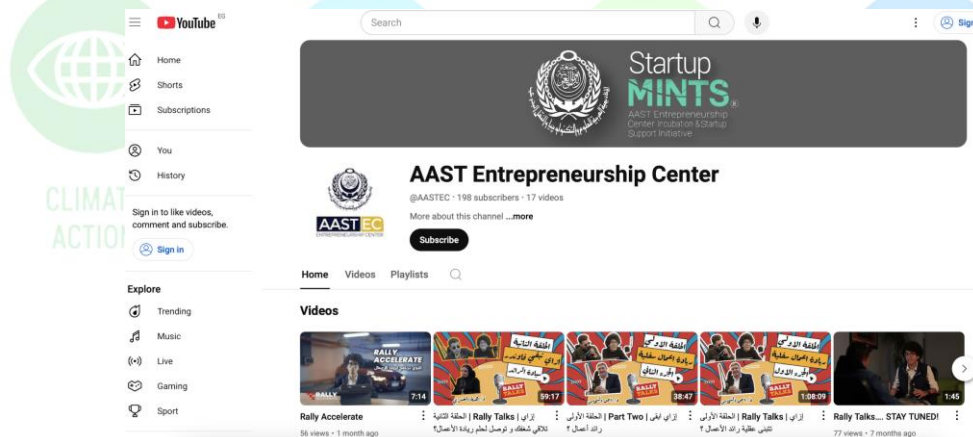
YouTube EG

Search

Sign in

Home
Shorts
Subscriptions

You
History

Sign in to like videos, comment and subscribe.
Sign in

Explore
Trending
Music
Live
Gaming
Sport

CLIMATE ACTION

Startup MINTS
AAST Entrepreneurship Center Incubation & Startup Support Initiative

AAST EC
ENTREPRENEURSHIP CENTER

AAST Entrepreneurship Center
@AASTEC • 198 subscribers • 17 videos
More about this channel ...more
Subscribe

Home Videos Playlists

Videos

RALLY ACCELERATE
7:14
Rally Accelerate
56 views • 1 month ago

59:17
إزاي | Rally Talks | الحلقة الثانية
تلاقي شغفك و توصل لحلم ريادة الأعمال؟

38:47
إزاي تبقى | Part Two | الحلقة الأولى
رائد أعمال ؟

1:08:09
إزاي | Rally Talks | الحلقة الأولى
تبني عقلية رائد الأعمال ؟

1:45
Rally Talks.... STAY TUNED!
77 views • 7 months ago